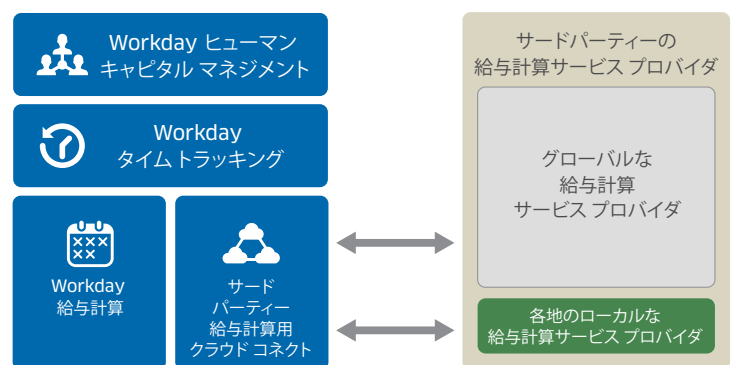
Workday ヒューマン キャピタル マネジメント

Workday タイム トラッキング

Workday 給与計算

サード パーティー 給与計算用 クラウド コネクト

サードパーティーの 給与計算サービス プロバイダ

グローバルな 給与計算 サービス プロバイダ

各地のローカルな 給与計算サービス プロバイダ